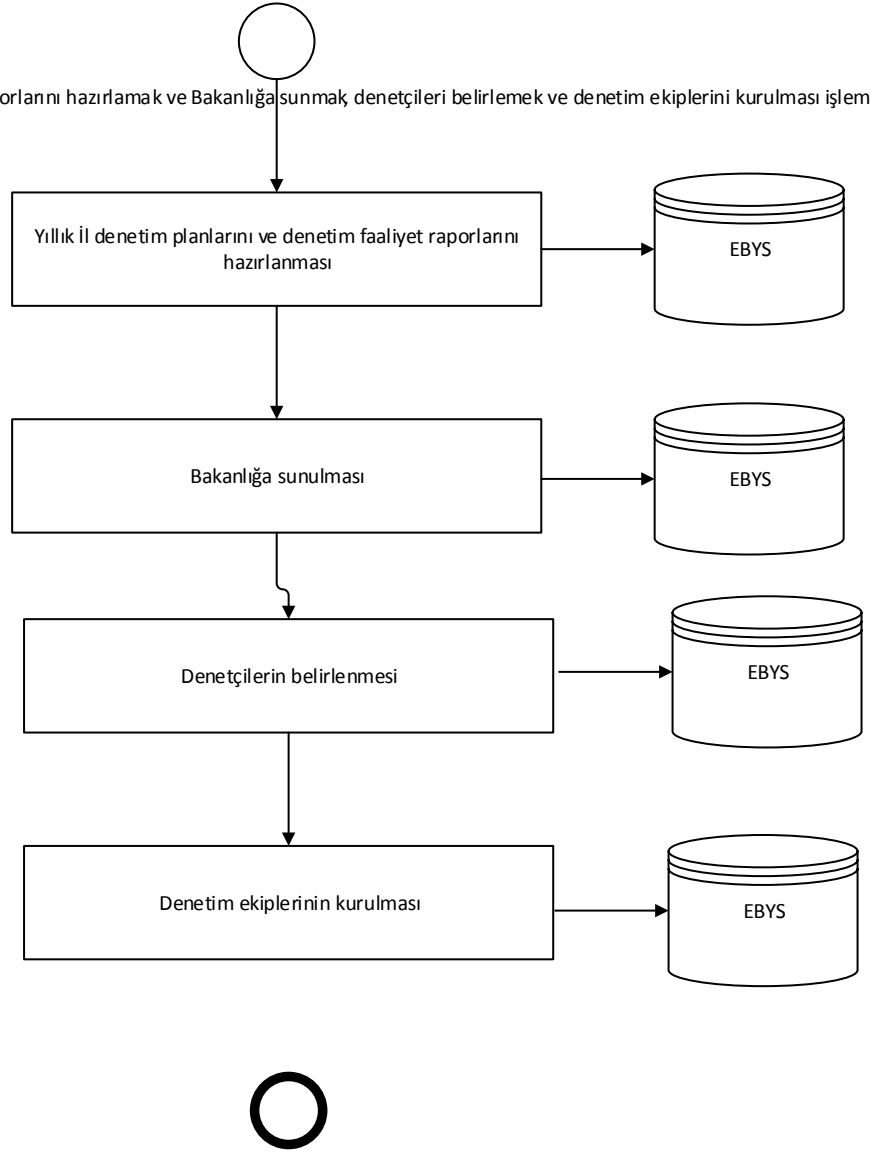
orlarını hazırlamak ve Bakanlığa sunmak, denetçileri belirlemek ve denetim ekiplerini kurulması işlem

Yıllık İl denetim planlarını ve denetim faaliyet raporlarını hazırlanması

EBYS

Bakanlığa sunulması

EBYS

Denetçilerin belirlenmesi

EBYS

Denetim ekiplerinin kurulması

EBYS